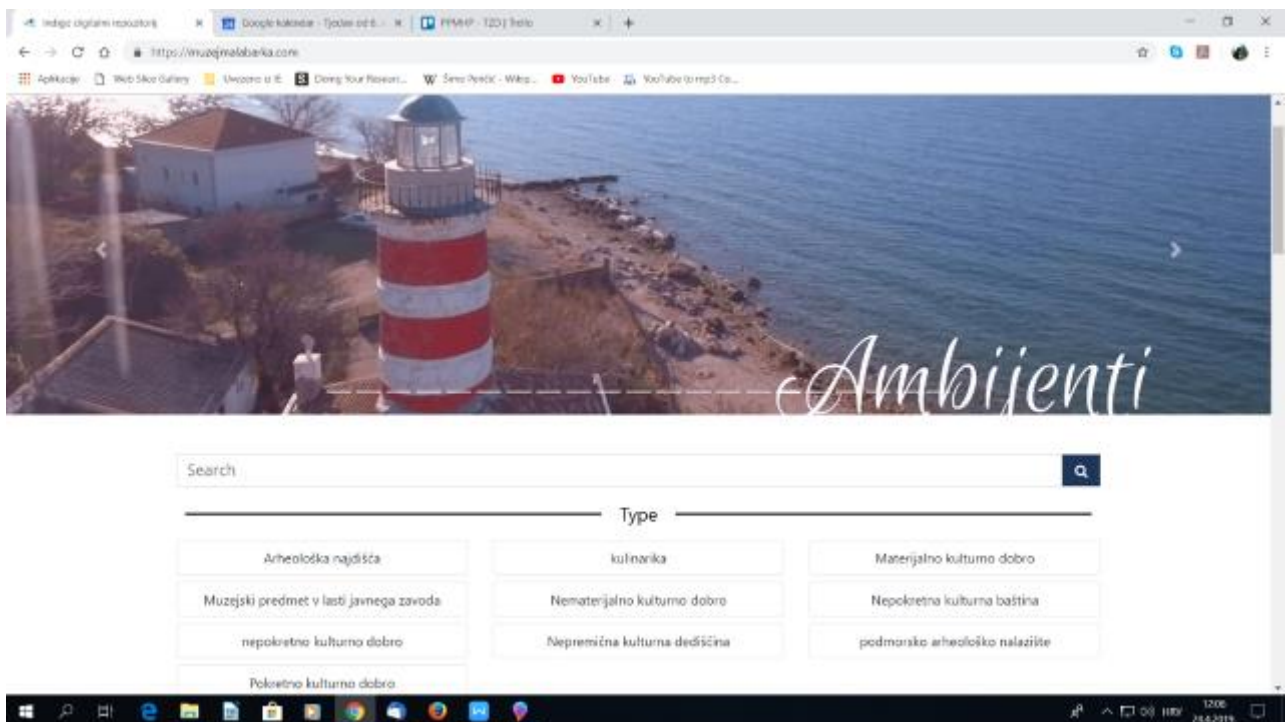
Indigo digitalni repozitorij × Google kalendar - Tjedan od 8... × PPMHP - TZO | Trello × +

https://muzejmalabarka.com

Aplikacije Web Slice Gallery Uvezeno iz IE Doing Your Research... Šime Peričić - Wikip... YouTube YouTube to mp3 Co...

Ambijenti

Search

Type

| | | |
|---|---|---|
| Arheološka najdišća | kulinarika | Materijalno kulturno dobro |
| Muzejski predmet v lasti javnega zavoda | Nematerijalno kulturno dobro | Nepokretna kulturna baština |
| nepokretno kulturno dobro | Nepremična kulturna dediščina | podmorsko arheološko nalazište |
| Pokretno kulturno dobro | | |

HRV 12:06 24.4.2019